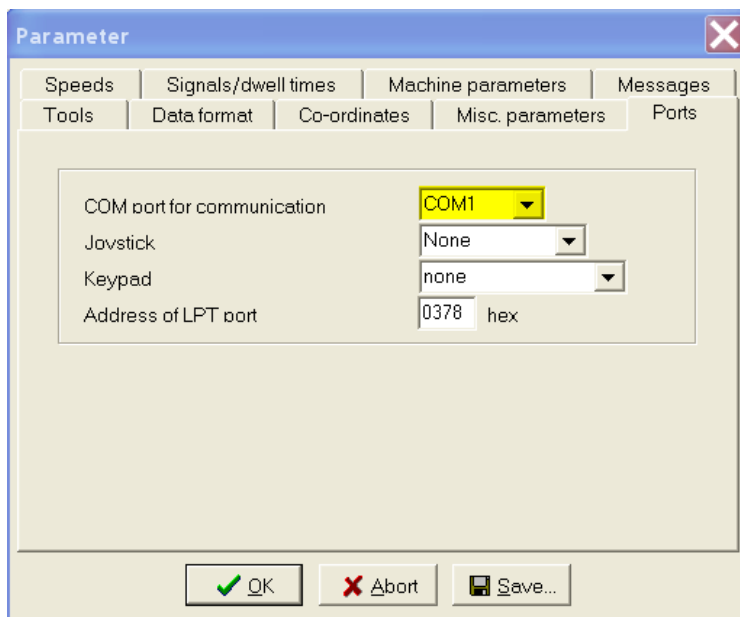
Parameter

Speeds | Signals/dwell times | Machine parameters | Messages
Tools | Data format | Co-ordinates | Misc. parameters | Ports

COM port for communication COM1
Joystick None
Keypad none
Address of LPT port 0378 hex

OK
Abort
Save...